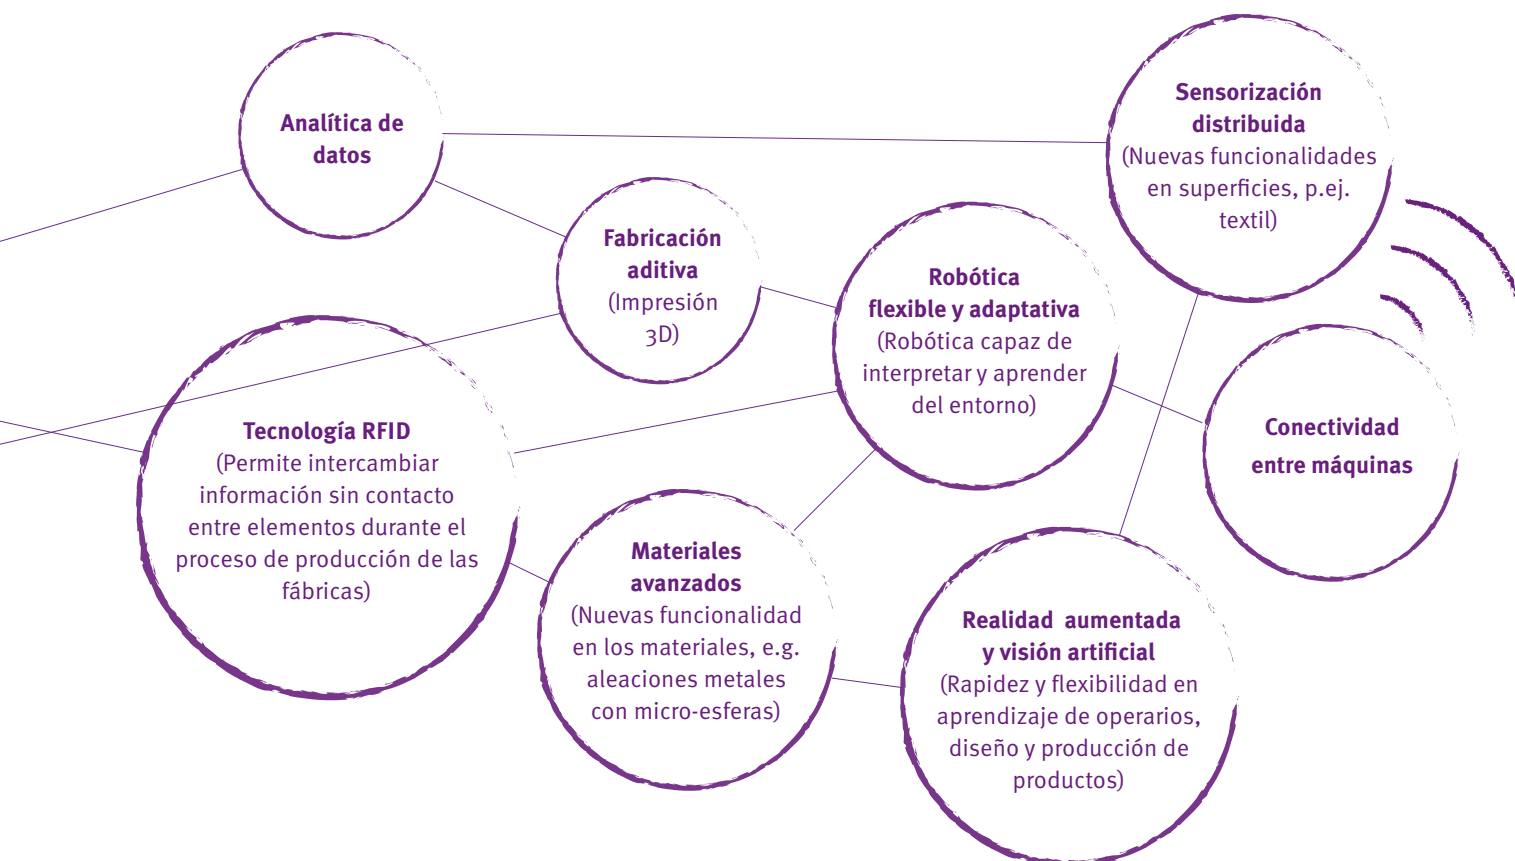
Analítica de datos

Sensorización distribuida (Nuevas funcionalidades en superficies, p.ej. textil)

Fabricación aditiva (Impresión 3D)

Robótica flexible y adaptativa (Robótica capaz de interpretar y aprender del entorno)

Tecnología RFID (Permite intercambiar información sin contacto entre elementos durante el proceso de producción de las fábricas)

Conectividad entre máquinas

Materiales avanzados (Nuevas funcionalidad en los materiales, e.g. aleaciones metales con micro-esferas)

Realidad aumentada y visión artificial (Rapidez y flexibilidad en aprendizaje de operarios, diseño y producción de productos)